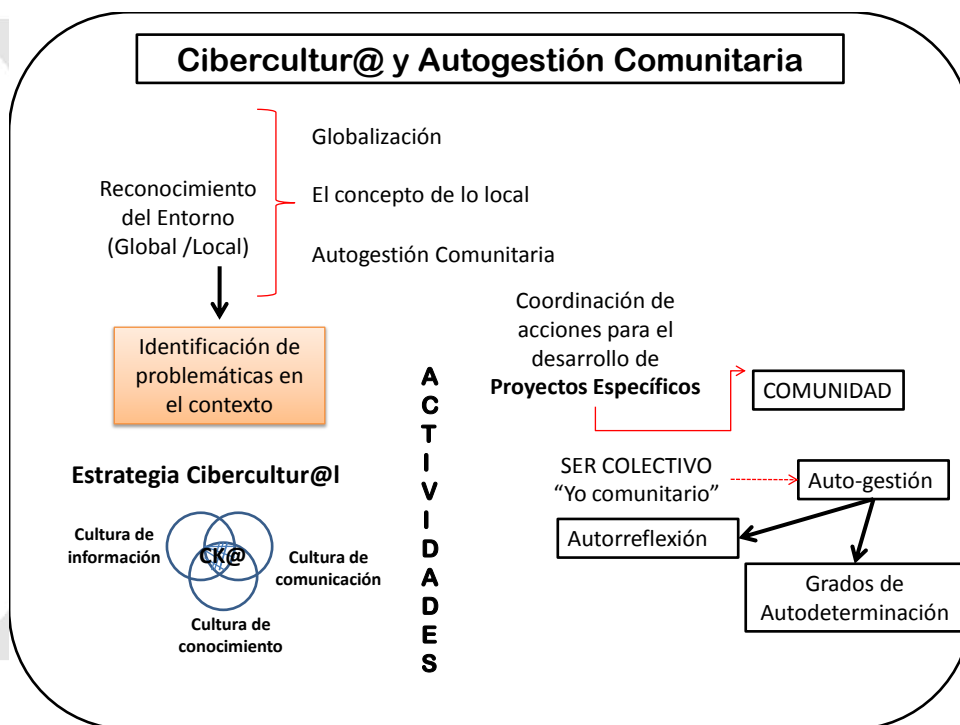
Cibercultur@ y Autogestión Comunitaria

Reconocimiento del Entorno (Global /Local)

Globalización

El concepto de lo local

Autogestión Comunitaria

Identificación de problemáticas en el contexto

Estrategia Cibercultur@l

Cultura de información

CK@

Cultura de comunicación

Cultura de conocimiento

A
C
T
I
V
I
D
A
D
E
S

Coordinación de acciones para el desarrollo de **Proyectos Específicos**

COMUNIDAD

SER COLECTIVO
"Yo comunitario"

Auto-gestión

Autorreflexión

Grados de Autodeterminación